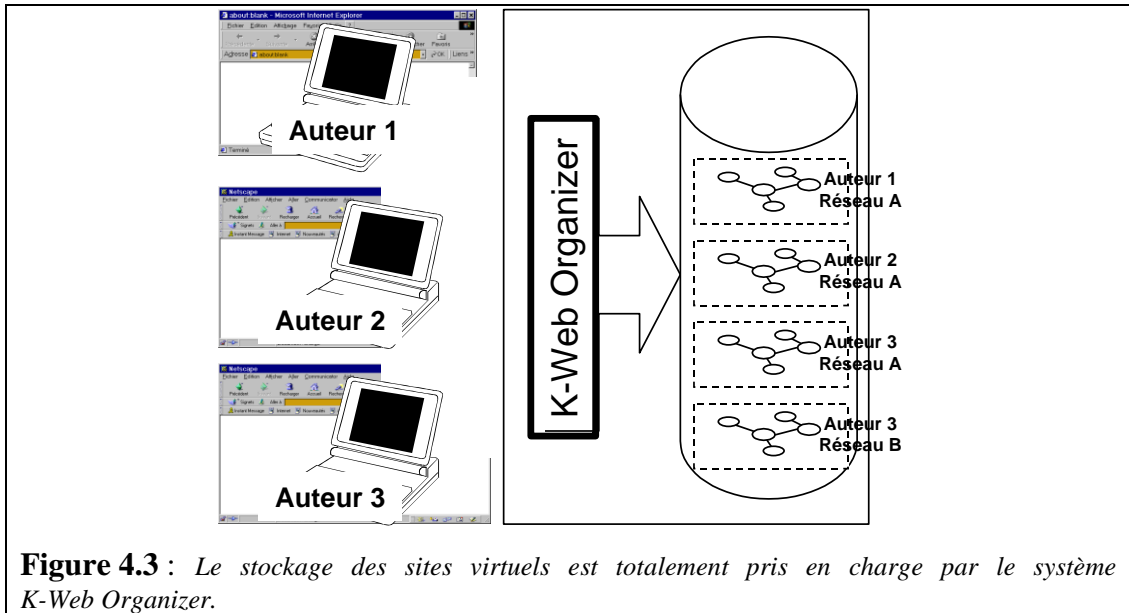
about:blank - Microsoft Internet Explorer

Fichier Edition Affichage Favoris

Adresse about:blank OK Liens

Auteur 1

Terminé

Netscape

Fichier Edition Afficher Communicator

Précédent Recharger Accueil Rechercher

Signets Aller à

Instant Message Internet Nouveautés

Auteur 2

Netscape

Fichier Edition Afficher Aller Communicator

Précédent Recharger Accueil Rechercher

Signets Aller à

Instant Message Internet Nouveautés

Auteur 3

K-Web Organizer

Auteur 1
Réseau A

Auteur 2
Réseau A

Auteur 3
Réseau A

Auteur 3
Réseau B

**Figure 4.3** : *Le stockage des sites virtuels est totalement pris en charge par le système K-Web Organizer.*